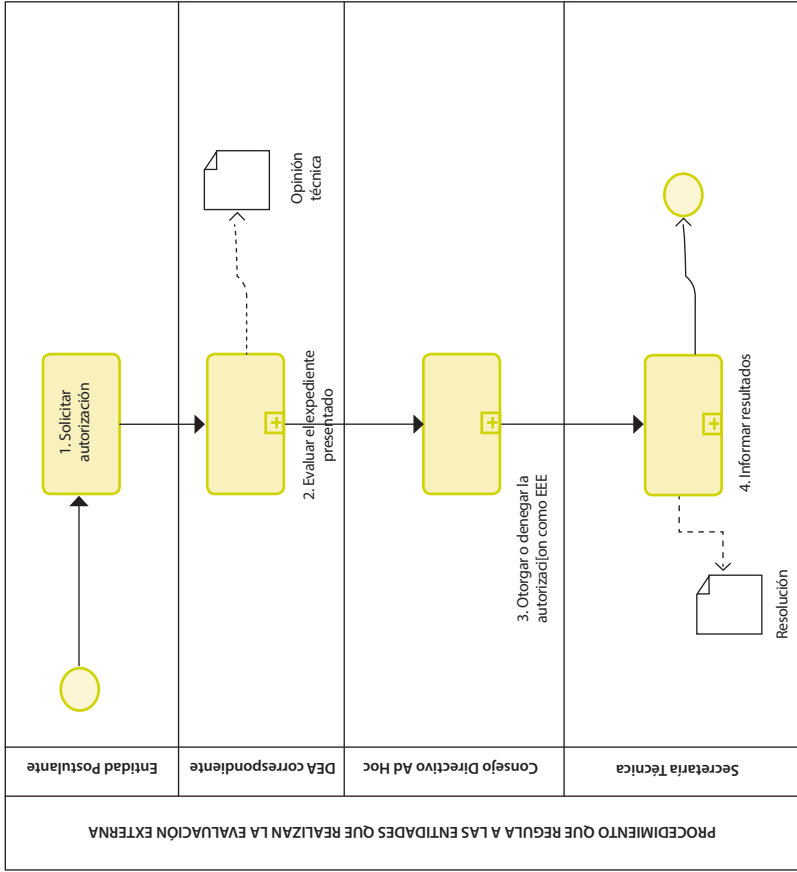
PROCEDIMIENTO QUE REGULA A LAS ENTIDADES QUE REALIZAN LA EVALUACIÓN EXTERNA

Entidad Postulante

DEA correspondiente

Consejo Directivo Ad Hoc

Secretaría Técnica

1. Solicitar autorización

2. Evaluar el expediente presentado

Opinión técnica

3. Otorgar o denegar la autorizaci[on como EEE

4. Informar resultados

Resolución